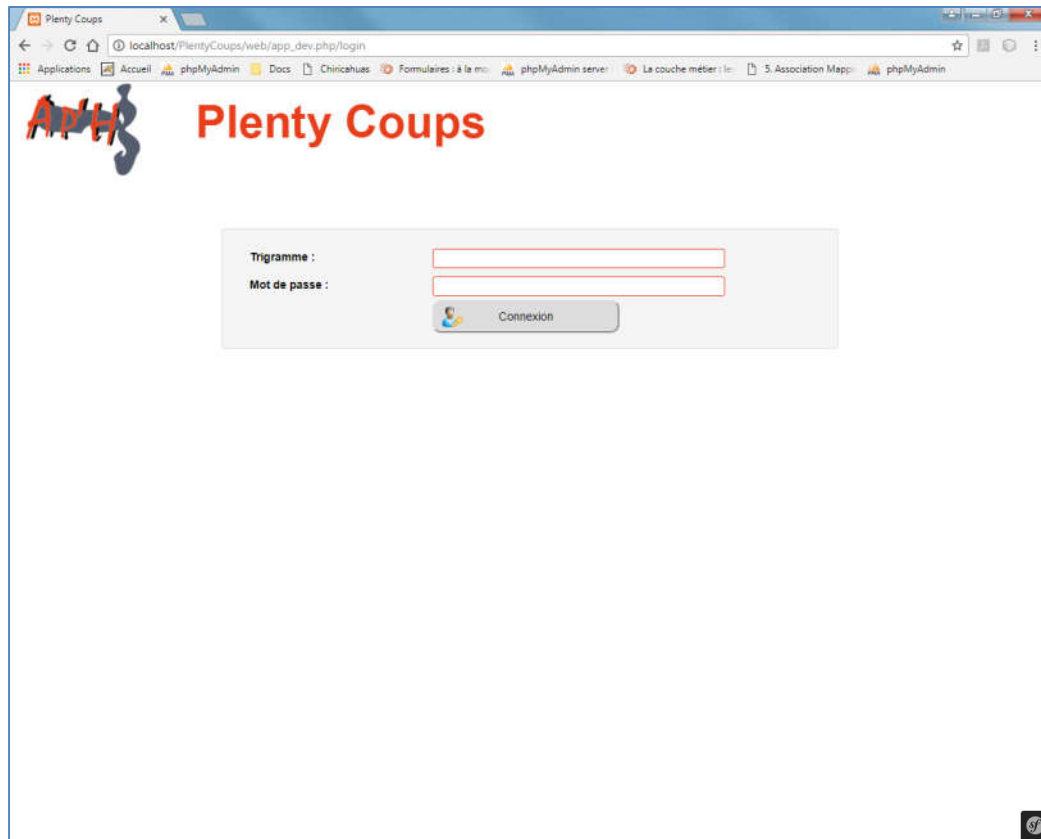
Plenty Coups
localhost/PlentyCoups/web/app_dev.php/login
Applications Accueil phpMyAdmin Docs Chiricahuas Formulaires : à la mo phpMyAdmin server La couche métier : le 5. Association Mapp phpMyAdmin

AP'H

Plenty Coups

Trigramme :
Mot de passe :
Connexion